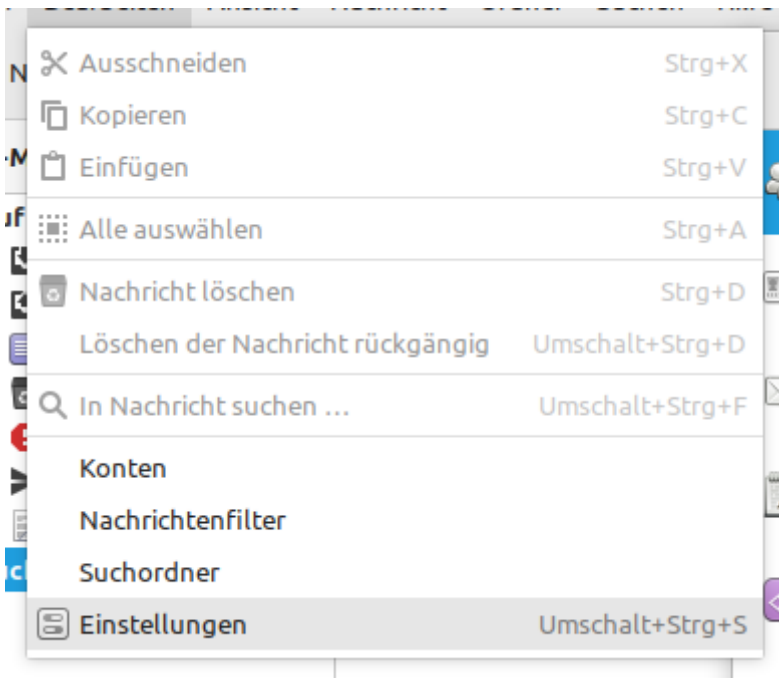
Ausschneiden Strg+X
Kopieren Strg+C
Einfügen Strg+V
Alle auswählen Strg+A
Nachricht löschen Strg+D
Löschen der Nachricht rückgängig Umschalt+Strg+D
In Nachricht suchen … Umschalt+Strg+F
Konten
Nachrichtenfilter
Suchordner
Einstellungen Umschalt+Strg+S